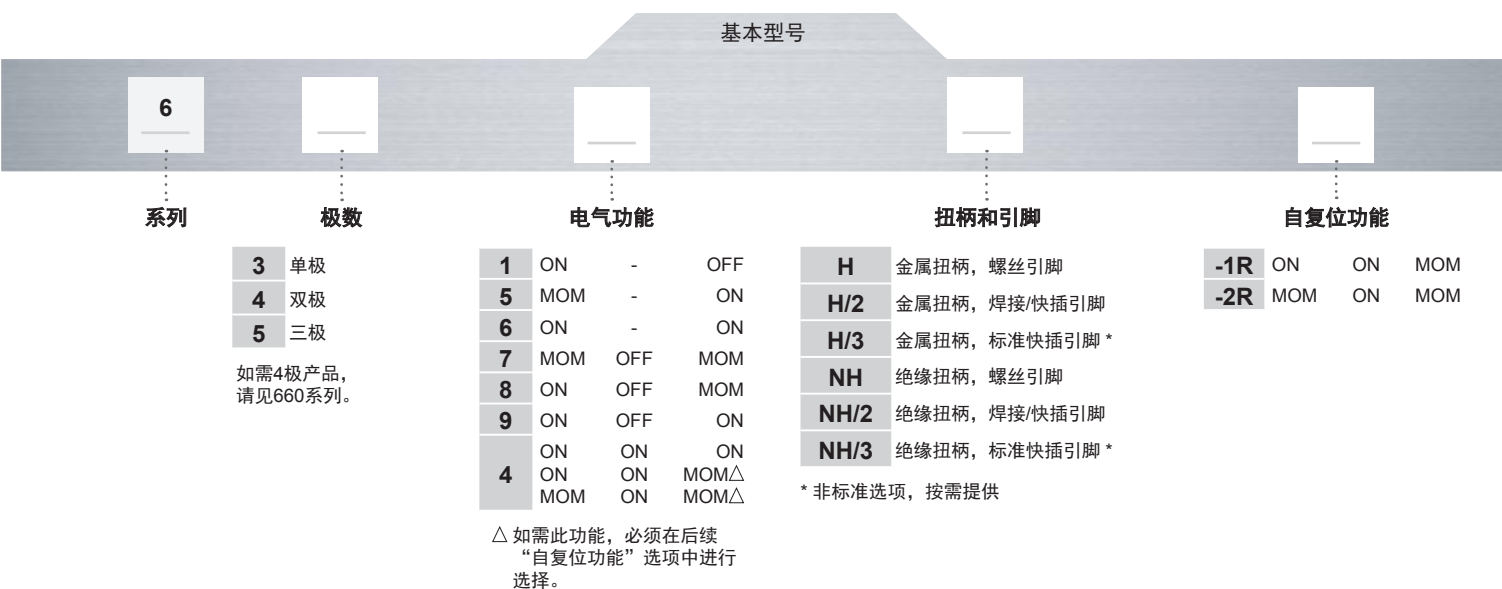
基本型号

6

系列

极数

| | |
|---|---|
| 3 | 单极 |
| 4 | 双极 |
| 5 | 三极 |

如需4极产品，请见660系列。

电气功能

| | | | |
|---|---|---|---|
| 1 | ON | - | OFF |
| 5 | MOM | - | ON |
| 6 | ON | - | ON |
| 7 | MOM | OFF | MOM |
| 8 | ON | OFF | MOM |
| 9 | ON | OFF | ON |
| 4 | ON<br>ON<br>MOM | ON<br>ON<br>ON | ON<br>MOM△<br>MOM△ |

△ 如需此功能，必须在后续“自复位功能”选项中进行选择。

扭柄和引脚

| | |
|---|---|
| H | 金属扭柄，螺丝引脚 |
| H/2 | 金属扭柄，焊接/快插引脚 |
| H/3 | 金属扭柄，标准快插引脚 * |
| NH | 绝缘扭柄，螺丝引脚 |
| NH/2 | 绝缘扭柄，焊接/快插引脚 |
| NH/3 | 绝缘扭柄，标准快插引脚 * |

* 非标准选项，按需提供

自复位功能

| | | | |
|---|---|---|---|
| -1R | ON | ON | MOM |
| -2R | MOM | ON | MOM |